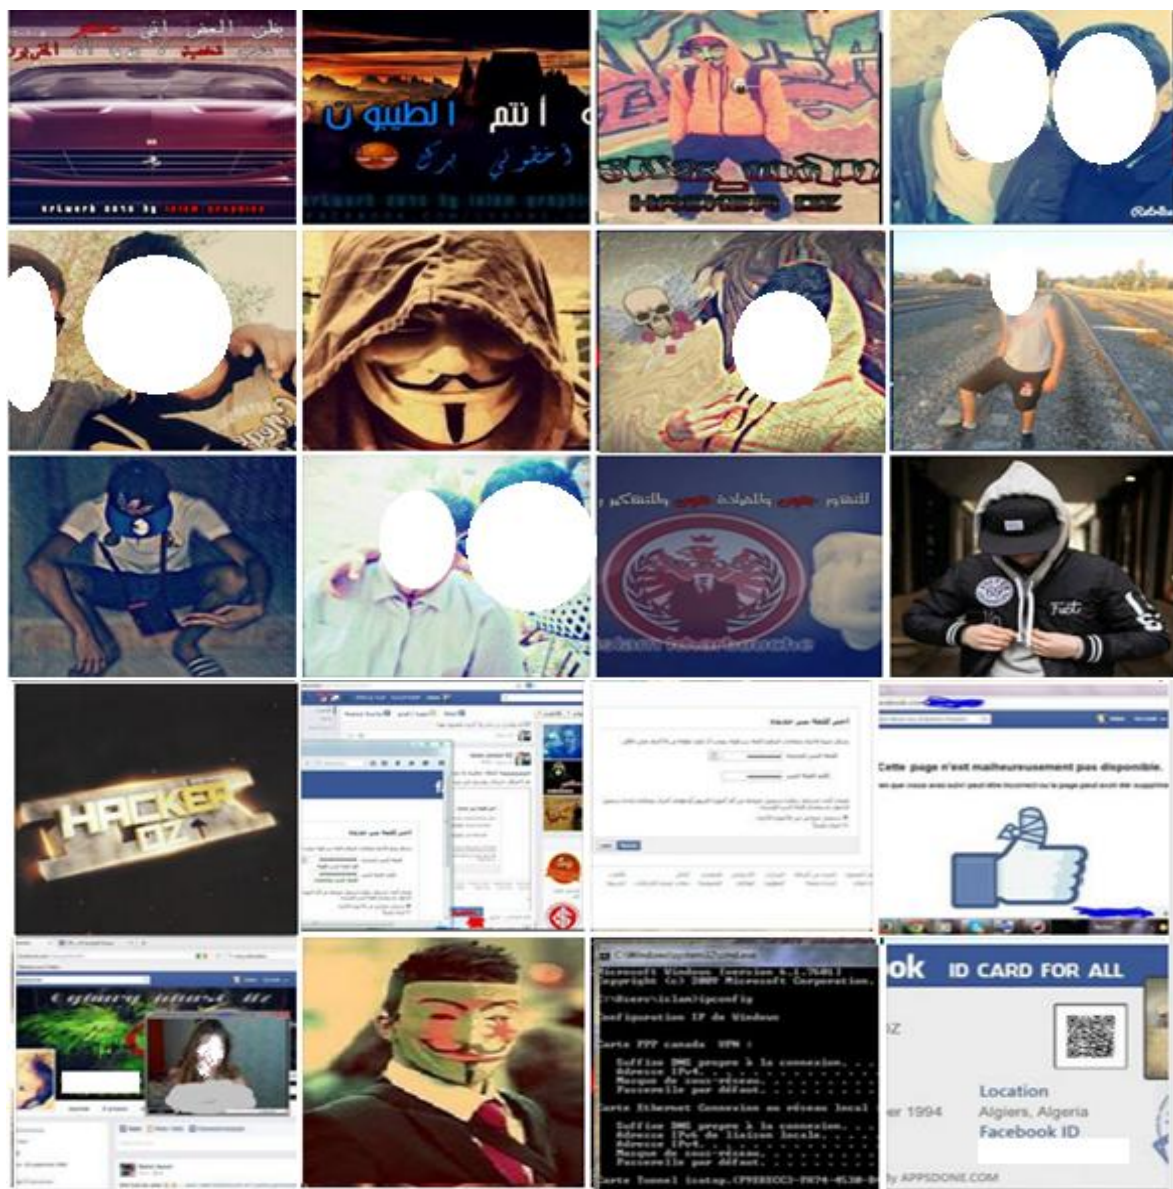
artwork 2015 by islam graphics

أنتم الطيبون

artwork 2015 by islam graphics

HACKERS DZ

HACKER DZ

Cette page n'est malheureusement pas disponible.

Microsoft Windows [version 6.1.7601]
Copyright (c) 2009 Microsoft Corporation.

C:\Users\islam>ipconfig

Configuration IP de Windows

Carte PPP canada VPN :

Suffixe DNS propre à la connexion. . .
Adresse IPv4. . . . . . . . . . . . .
Masque de sous-réseau. . . . . . . . .
Passerelle par défaut. . . . . . . . .

Carte Ethernet Connexion au réseau local

Suffixe DNS propre à la connexion. . .
Adresse IPv6 de liaison locale. . . . .
Adresse IPv4. . . . . . . . . . . . .
Masque de sous-réseau. . . . . . . . .
Passerelle par défaut. . . . . . . . .

Carte Tunnel isatap.{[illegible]}

ok ID CARD FOR ALL
DZ
er 1994
Location
Algiers, Algeria
Facebook ID
by APPSDONE.COM